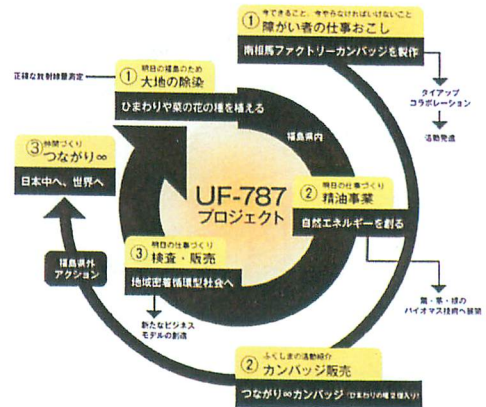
① 今できること、今やらなければいけないこと
障がい者の仕事おこし
南相馬ファクトリーカンバッジを製作

タイアップ
コラボレーション

活動発進

正確な放射線量測定

① 明日の福島のため
大地の除染
ひまわりや菜の花の種を植える

福島県内

③ 仲間づくり
つながり∞
日本中へ、世界へ

UF-787
プロジェクト

② 明日の仕事づくり
精油事業
自然エネルギーを創る

③ 明日の仕事づくり
検査・販売
地域密着循環型社会へ

福島県外
アクション

新たなビジネス
モデルの創造

農・林・畜の
バイオマス技術へ展開

② ふくしまの活動紹介
カンバッジ販売
つながり∞カンバッジ（ひまわりの種2個入り）